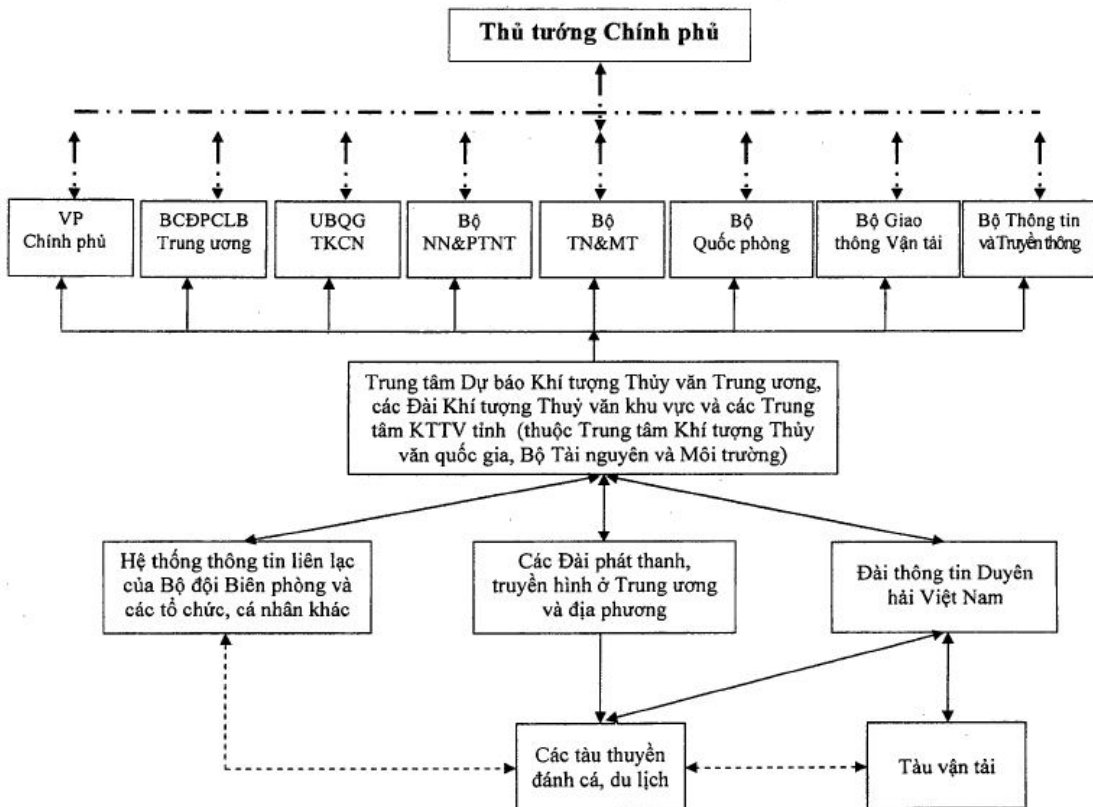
Thủ tướng Chính phủ

VP Chính phủ

BCĐPCLB Trung ương

UBQG TKCN

Bộ NN&PTNT

Bộ TN&MT

Bộ Quốc phòng

Bộ Giao thông Vận tải

Bộ Thông tin và Truyền thông

Trung tâm Dự báo Khí tượng Thủy văn Trung ương, các Đài Khí tượng Thuỷ văn khu vực và các Trung tâm KTTV tỉnh (thuộc Trung tâm Khí tượng Thủy văn quốc gia, Bộ Tài nguyên và Môi trường)

Hệ thống thông tin liên lạc của Bộ đội Biên phòng và các tổ chức, cá nhân khác

Các Đài phát thanh, truyền hình ở Trung ương và địa phương

Đài thông tin Duyên hải Việt Nam

Các tàu thuyền đánh cá, du lịch

Tàu vận tải